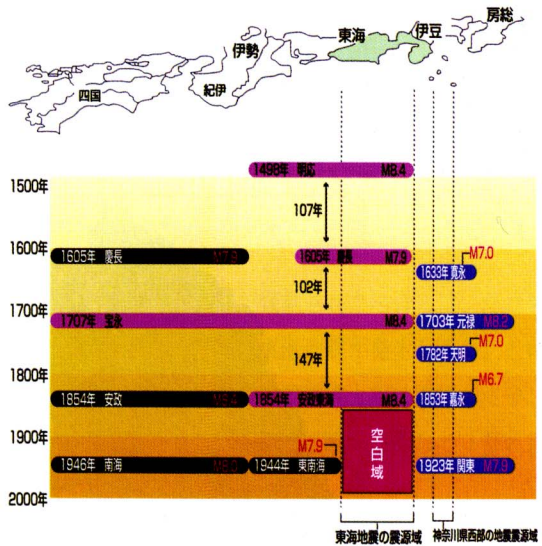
房総
伊豆
東海
伊勢
紀伊
四国

1500年
1600年
1700年
1800年
1900年
2000年

1498年 明応 M8.4
107年
1605年 慶長 M7.9
1605年 慶長 M7.9
102年
1633年 寛永 M7.0
1707年 宝永 M8.4
1703年 元禄 M8.2
147年
1782年 天明 M7.0
1854年 安政 M8.4
1854年 安政東海 M8.4
1853年 嘉永 M6.7
空白域
M7.9
1946年 南海 M8.0
1944年 東南海
1923年 関東 M7.9

東海地震の震源域
神奈川県西部の地震震源域